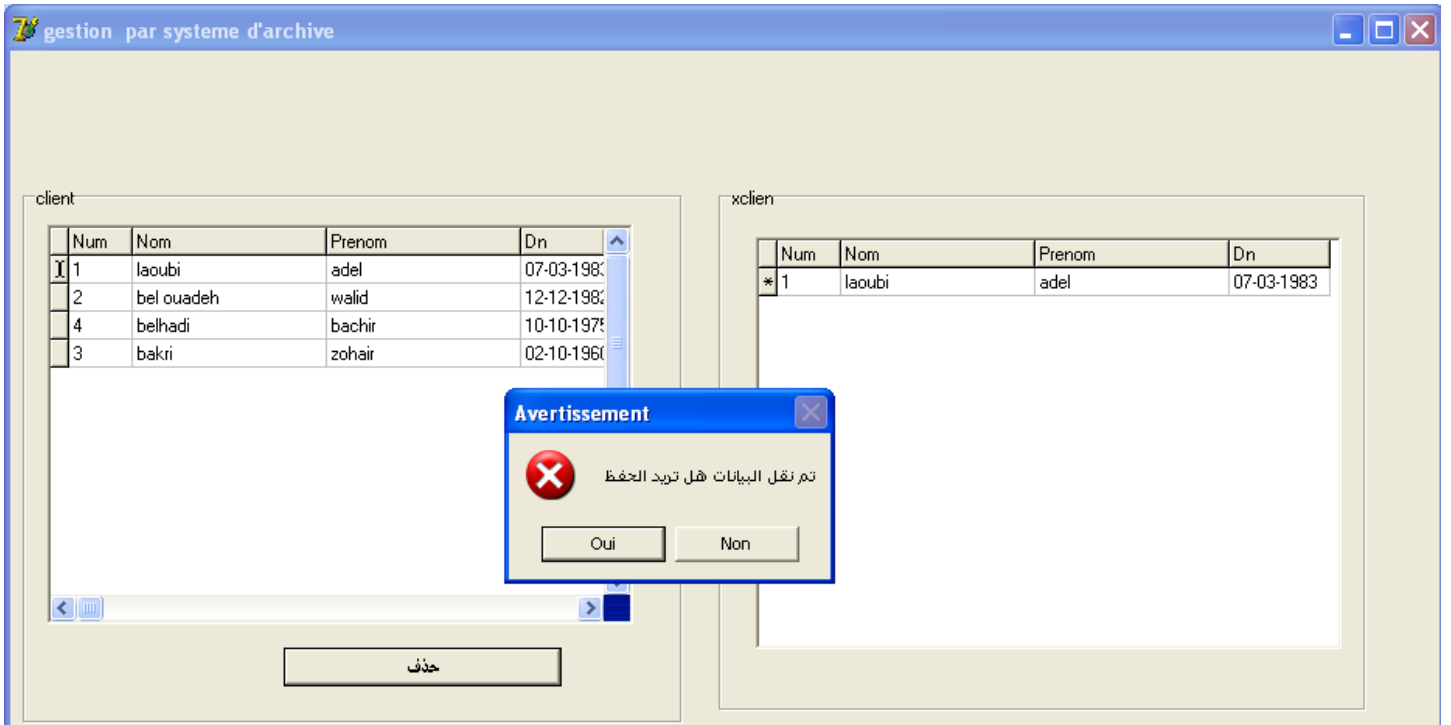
gestion par systeme d'archive

client

| Num | Nom | Prenom | Dn |
|---|---|---|---|
| 1 | laoubi | adel | 07-03-198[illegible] |
| 2 | bel ouadeh | walid | 12-12-198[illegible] |
| 4 | belhadi | bachir | 10-10-197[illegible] |
| 3 | bakri | zohair | 02-10-196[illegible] |

حذف

xclien

| Num | Nom | Prenom | Dn |
|---|---|---|---|
| 1 | laoubi | adel | 07-03-1983 |

Avertissement

تم نقل البيانات هل تريد الحفظ

Oui
Non